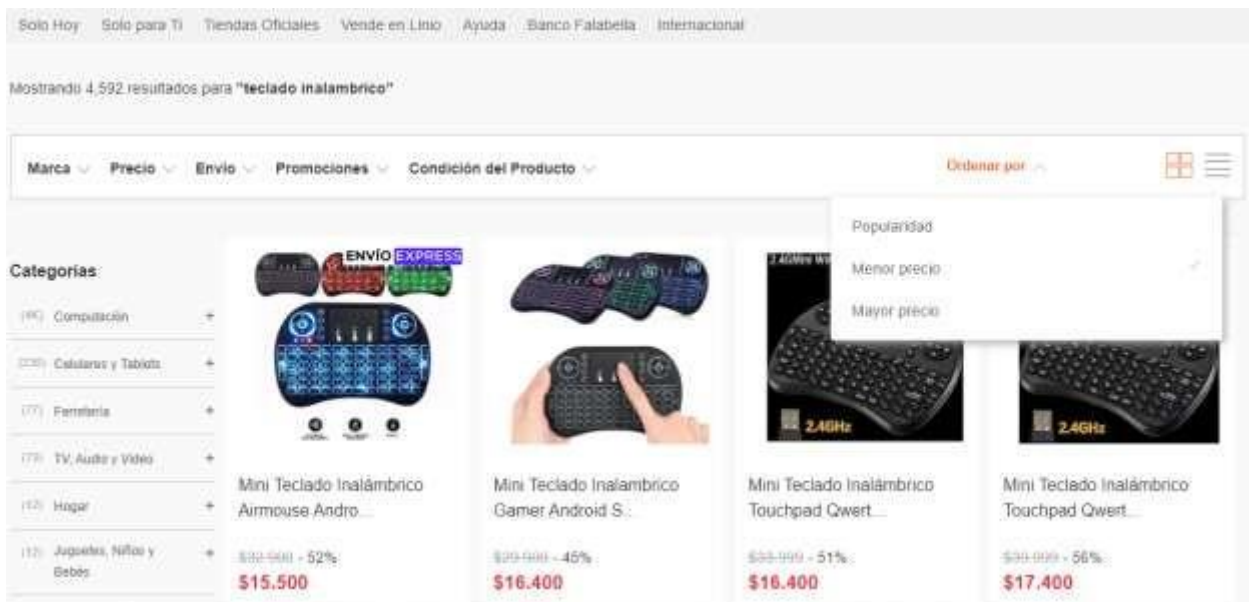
Solo Hoy Solo para Ti Tiendas Oficiales Vende en Linio Ayuda Banco Falabella Internacional

Mostrando 4.592 resultados para "teclado inalambrico"

Marca Precio Envío Promociones Condición del Producto Ordenar por

Popularidad
Menor precio
Mayor precio

Categorías
([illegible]) Computación +
([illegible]) Celulares y Tablets +
(77) Ferretería +
(7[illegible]) TV, Audio y Video +
(1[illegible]) Hogar +
(1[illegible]) Juguetes, Niños y Bebés +

ENVÍO EXPRESS

2.4GHz

2.4GHz

Mini Teclado Inalámbrico Airmouse Andro...
$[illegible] - 52%
$15.500

Mini Teclado Inalambrico Gamer Android S...
$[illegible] - 45%
$16.400

Mini Teclado Inalámbrico Touchpad Qwert...
$33.999 - 51%
$16.400

Mini Teclado Inalámbrico Touchpad Qwert...
$39.999 - 56%
$17.400